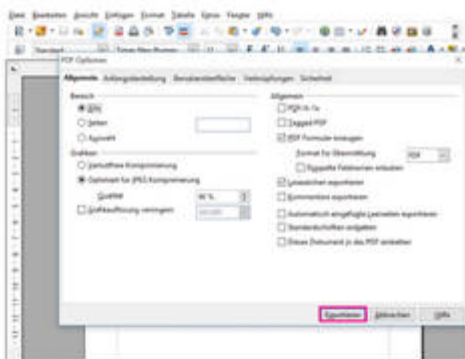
Datei Bearbeiten Ansicht Einfügen Format Tabelle Extras Fenster Hilfe

Standard

Times New Roman

PDF-Optionen

Allgemein Anfangsdarstellung Benutzeroberfläche Verknüpfungen Sicherheit

Bereich

Alles

Seiten

Auswahl

Grafiken

Verlustfreie Komprimierung

Optimiert für JPEG-Komprimierung

Qualität

90 %

Grafikauflösung verringern

300 DPI

Allgemein

PDF/A-1a

Tagged PDF

PDF-Formular erzeugen

Format für Übermittlung

FDF

Doppelte Feldnamen erlauben

Lesezeichen exportieren

Kommentare exportieren

Automatisch eingefügte Leerseiten exportieren

Standardschriften einbetten

Dieses Dokument in das PDF einbetten

Exportieren

Abbrechen

Hilfe